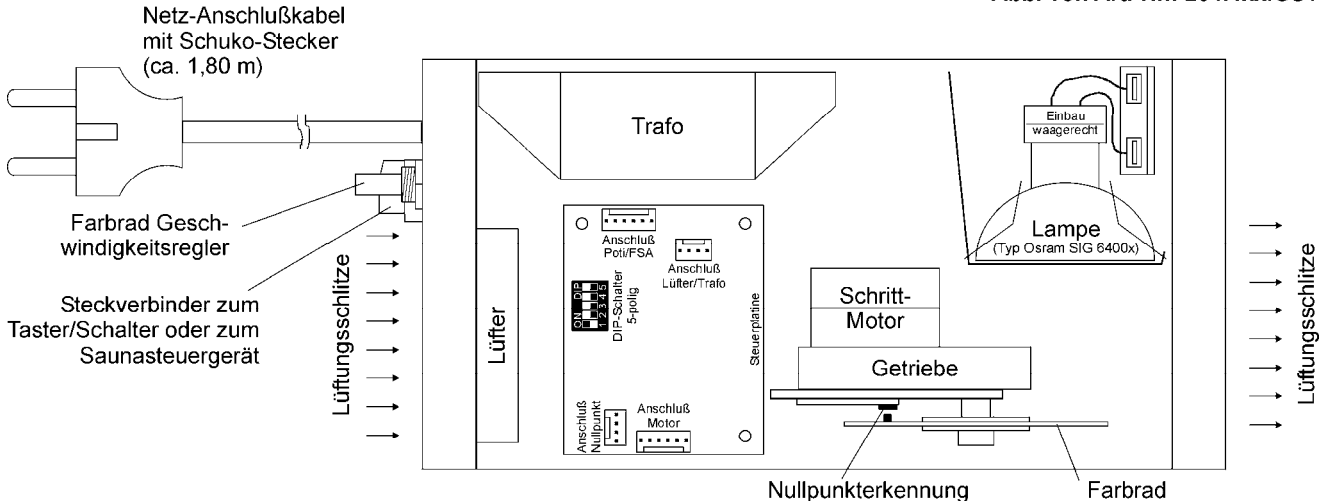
Abb. von Art-Nr. 20 1 ... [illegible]

Netz-Anschlußkabel mit Schuko-Stecker (ca. 1,80 m)

Trafo

Einbau waagerecht

Lampe (Typ Osram SIG 6400x)

Farbrad Geschwindigkeitsregler

Steckverbinder zum Taster/Schalter oder zum Saunasteuergerät

Lüftungsschlitze

Anschluß Poti/FSA

Anschluß Lüfter/Trafo

ON DIP 1 2 3 4 5

DIP-Schalter 5-polig

Steuerplatine

Lüfter

Schritt-Motor

Getriebe

Anschluß Nullpunkt

Anschluß Motor

Lüftungsschlitze

Nullpunkterkennung

Farbrad